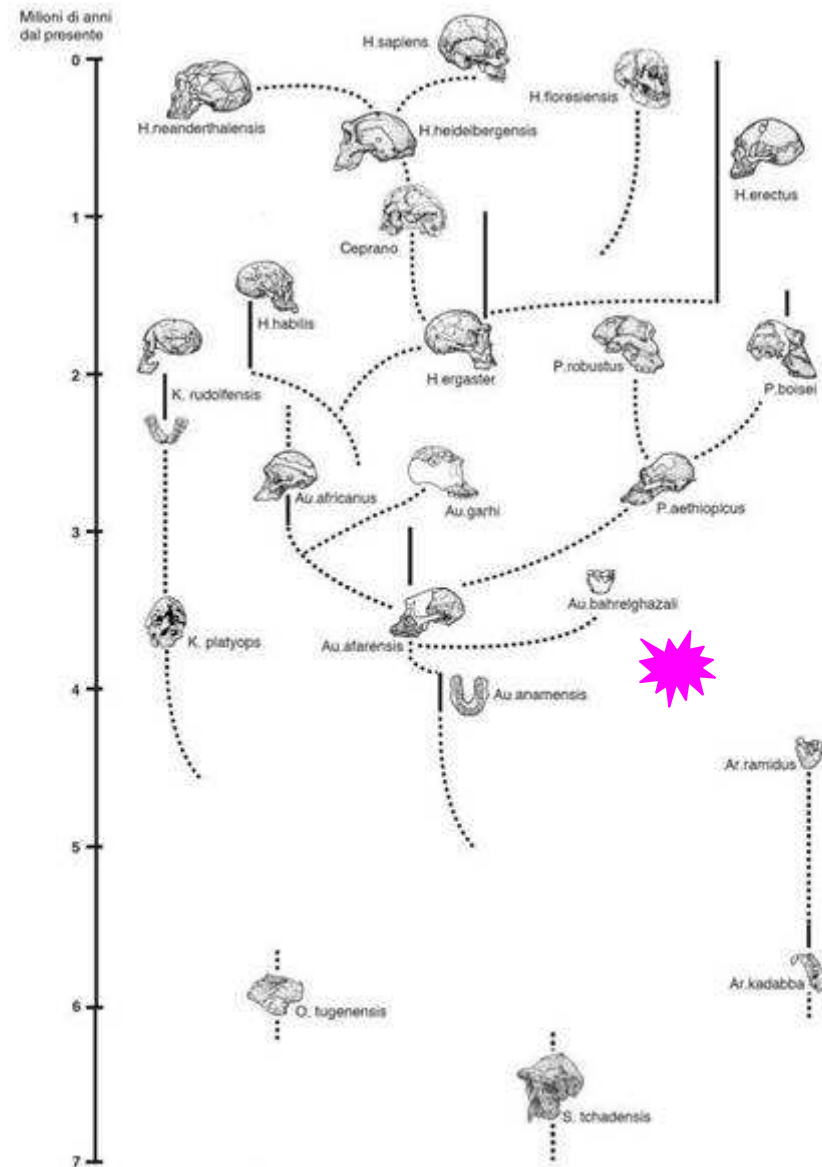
Milioni di anni dal presente

0
1
2
3
4
5
6
7

H.sapiens
H.neanderthalensis
H.heidelbergensis
H.floresiensis
H.erectus
Ceprano
H.habilis
H.ergaster
P.robustus
P.boisei
K. rudolfensis
Au.africanus
Au.garhi
P.aethiopicus
Au.bahrelghazali
K. platyops
Au.afarensis
Au.anamensis
Ar.ramidus
Ar.kadabba
O. tugenensis
S. tchadensis